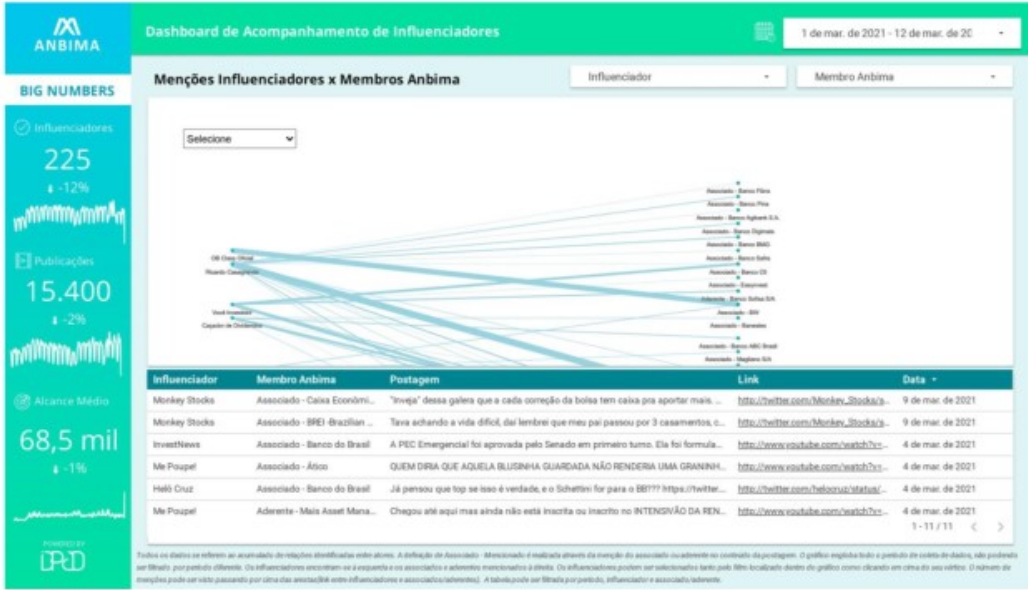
ANBIMA

BIG NUMBERS

Influenciadores
225
-12%

Publicações
15.400
-2%

Alcance Médio
68,5 mil
-1%

POWERED BY
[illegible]

Dashboard de Acompanhamento de Influenciadores

1 de mar. de 2021 - 12 de mar. de 20

Menções Influenciadores x Membros Anbima

Influenciador

Membro Anbima

Selecione

OB Class Oficial
Ricardo Casagrande
Você Investidor
Caçador de Dividendos

Associado - Banco Fibra
Associado - Banco Pine
Associado - Banco Agibank S.A.
Associado - Banco Digimais
Associado - Banco BMG
Associado - Banco Safra
Associado - Banco C6
Associado - Easynvest
Aderente - Banco Sofisa S/A
Associado - BIV
Associado - Banestes
Associado - Banco ABC Brasil
Associado - Nagbane S/A

| Influenciador | Membro Anbima | Postagem | Link | Data |
|---|---|---|---|---|
| Monkey Stocks | Associado - Caixa Económi... | "Inveja" dessa galera que a cada correção da bolsa tem caixa pra aportar mais. ... | http://twitter.com/Monkey_Stocks/s... | 9 de mar. de 2021 |
| Monkey Stocks | Associado - BREI-Brazilian ... | Tava achando a vida difícil, daí lembrei que meu pai passou por 3 casamentos, c... | http://twitter.com/Monkey_Stocks/s... | 9 de mar. de 2021 |
| InvestNews | Associado - Banco do Brasil | A PEC Emergencial foi aprovada pelo Senado em primeiro turno. Ela foi formula... | http://www.youtube.com/watch?v=... | 4 de mar. de 2021 |
| Me Poupe! | Associado - Ático | QUEM DIRIA QUE AQUELA BLUSINHA GUARDADA NÃO RENDERIA UMA GRANINH... | http://www.youtube.com/watch?v=... | 4 de mar. de 2021 |
| Heló Cruz | Associado - Banco do Brasil | Já pensou que top se isso é verdade, e o Schettini for para o BB??? https://twitter... | http://twitter.com/helocruz/status/... | 4 de mar. de 2021 |
| Me Poupe! | Aderente - Mais Asset Mana... | Chegou até aqui mas ainda não está inscrita ou inscrito no INTENSIVÃO DA REN... | http://www.youtube.com/watch?v=... | 4 de mar. de 2021 |

1 - 11 / 11

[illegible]